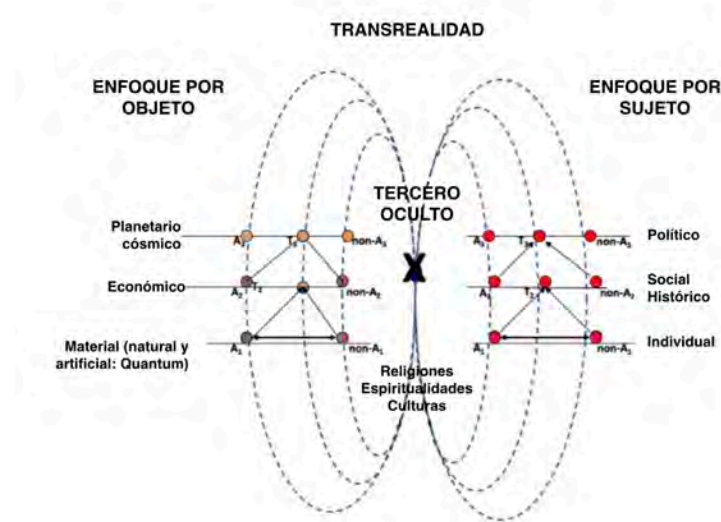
TRANSREALIDAD

ENFOQUE POR OBJETO

ENFOQUE POR SUJETO

TERCERO OCULTO

Planetario cósmico

$A_3$ $T_3$ non-$A_3$

Económico

$A_2$ $T_2$ non-$A_2$

Material (natural y artificial: Quantum)

$A_1$ non-$A_1$

X

Religiones Espiritualidades Culturas

$A_3$ $T_3$ non-$A_3$ Político

$A_2$ $T_2$ non-$A_2$ Social Histórico

$A_1$ non-$A_1$ Individual